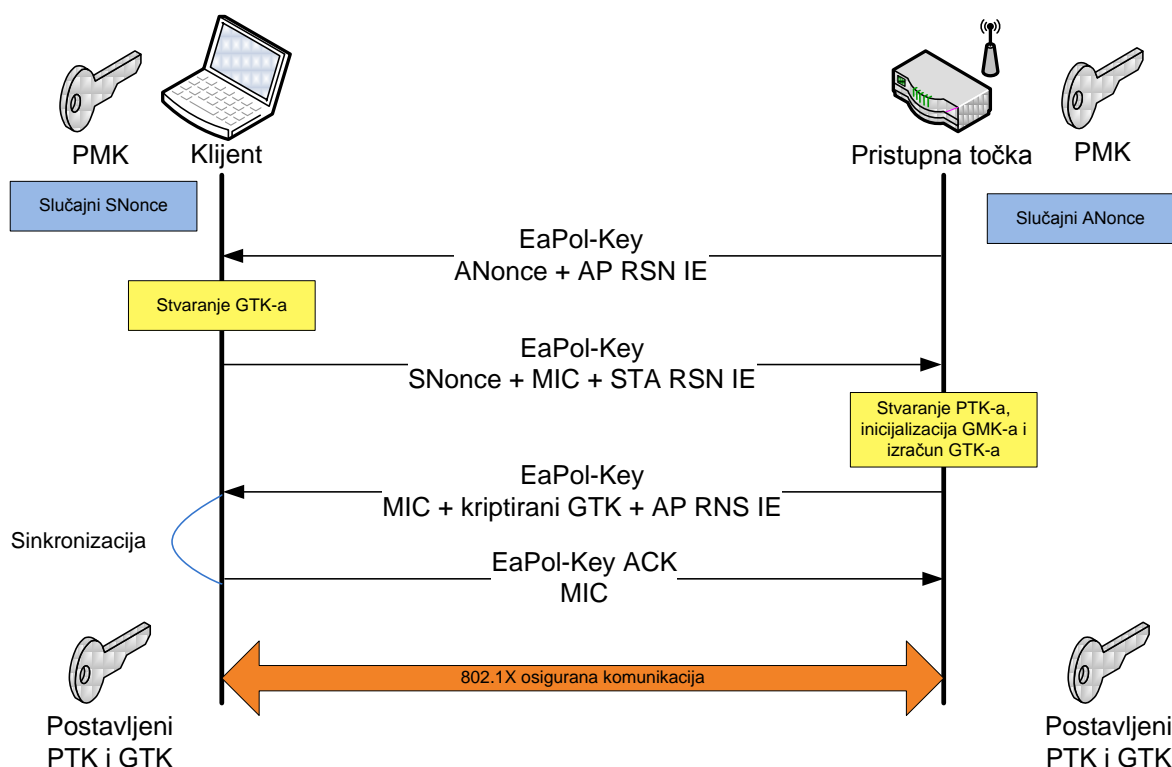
PMK Klijent

Pristupna točka PMK

Slučajni SNonce

Slučajni ANonce

EaPol-Key
ANonce + AP RSN IE

Stvaranje GTK-a

EaPol-Key
SNonce + MIC + STA RSN IE

Stvaranje PTK-a, inicijalizacija GMK-a i izračun GTK-a

EaPol-Key
MIC + kriptirani GTK + AP RNS IE

Sinkronizacija

EaPol-Key ACK
MIC

802.1X osigurana komunikacija

Postavljeni PTK i GTK

Postavljeni PTK i GTK